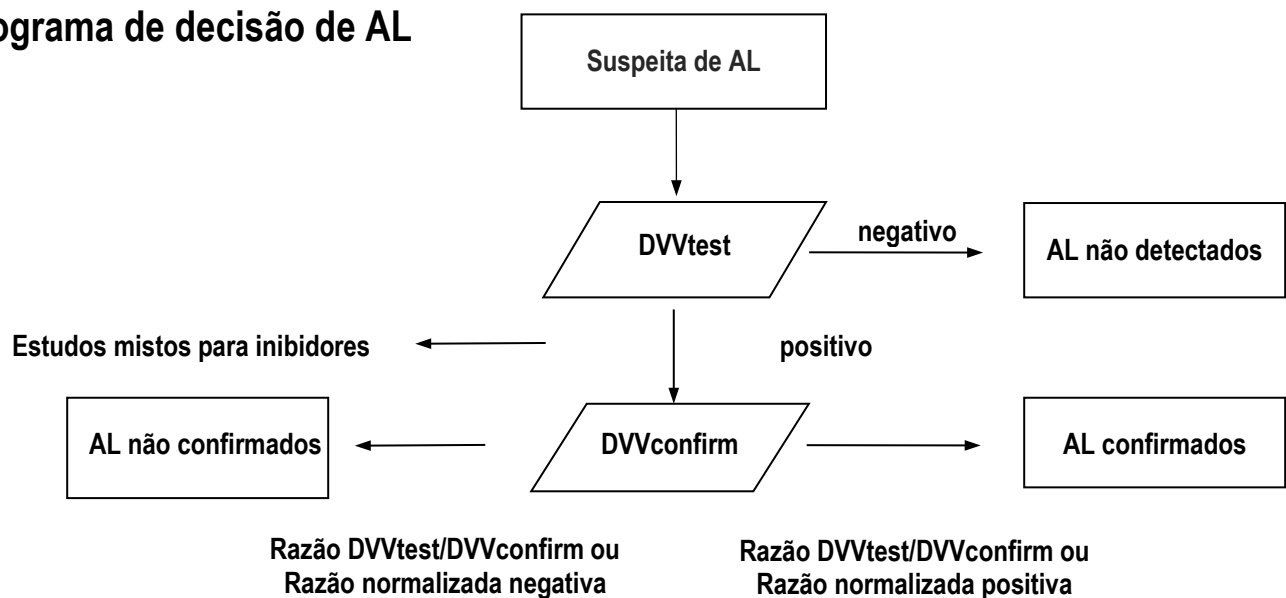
ograma de decisão de AL

Suspeita de AL

DVVtest

negativo

AL não detectados

Estudos mistos para inibidores

positivo

AL não confirmados

DVVconfirm

AL confirmados

Razão DVVtest/DVVconfirm ou Razão normalizada negativa

Razão DVVtest/DVVconfirm ou Razão normalizada positiva